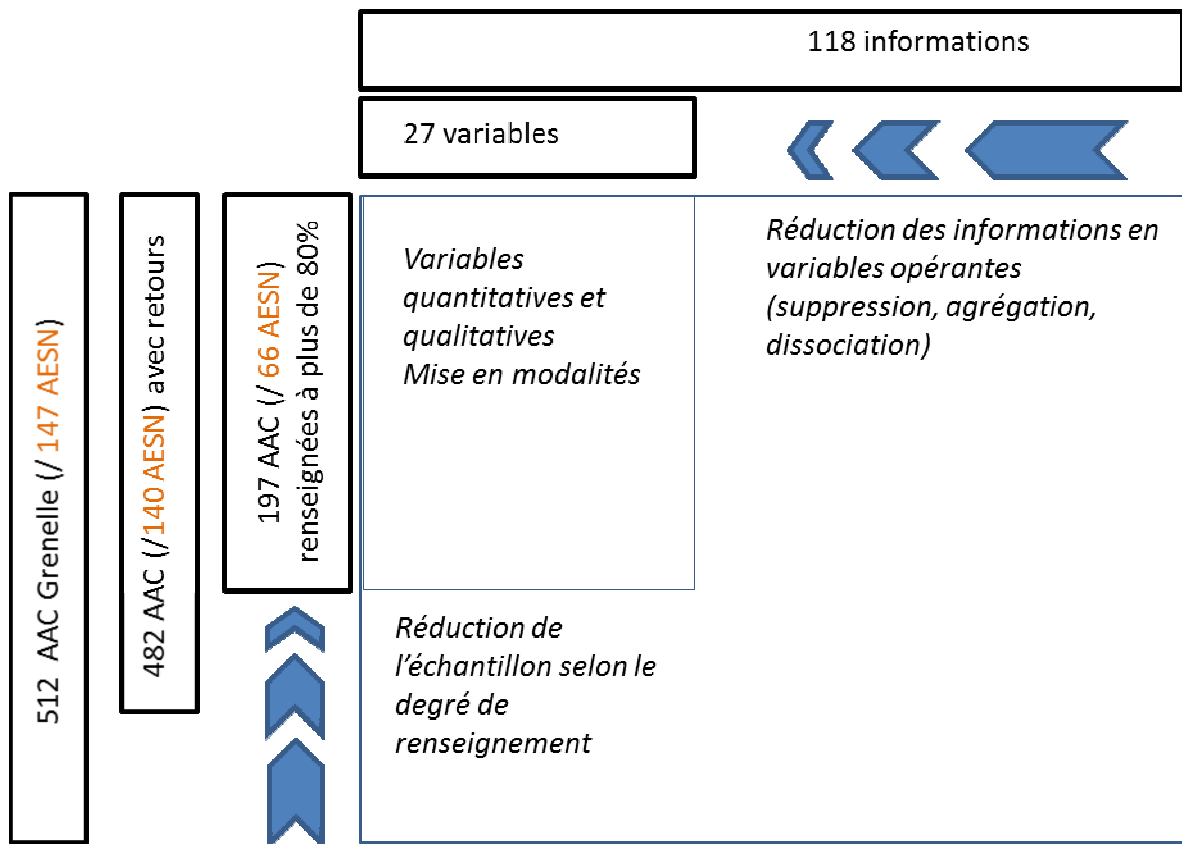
118 informations

27 variables

512 AAC Grenelle (/ 147 AESN)

482 AAC (/140 AESN) avec retours

197 AAC (/ 66 AESN) renseignées à plus de 80%

Variables quantitatives et qualitatives
Mise en modalités

Réduction des informations en variables opérantes (suppression, agrégation, dissociation)

Réduction de l'échantillon selon le degré de renseignement